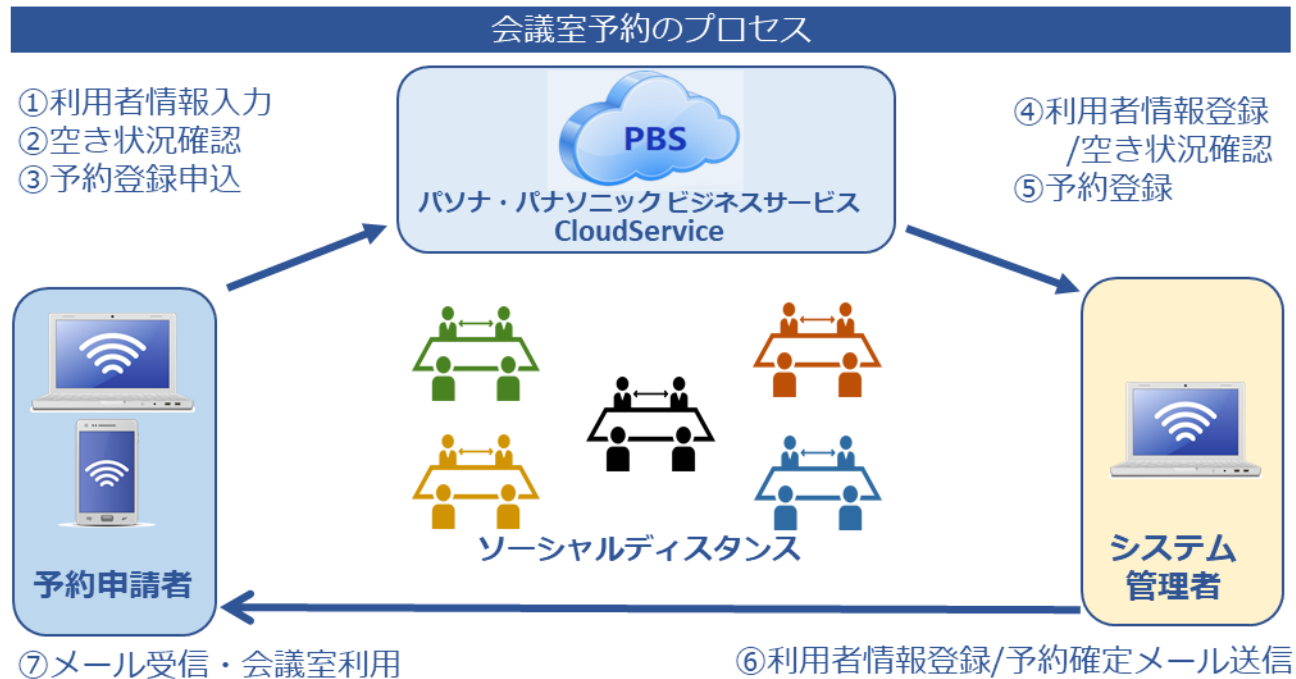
会議室予約のプロセス

①利用者情報入力
②空き状況確認
③予約登録申込

PBS
パソナ・パナソニック ビジネスサービス
CloudService

④利用者情報登録
/空き状況確認
⑤予約登録

ソーシャルディスタンス

予約申請者

システム
管理者

⑦メール受信・会議室利用

⑥利用者情報登録/予約確定メール送信